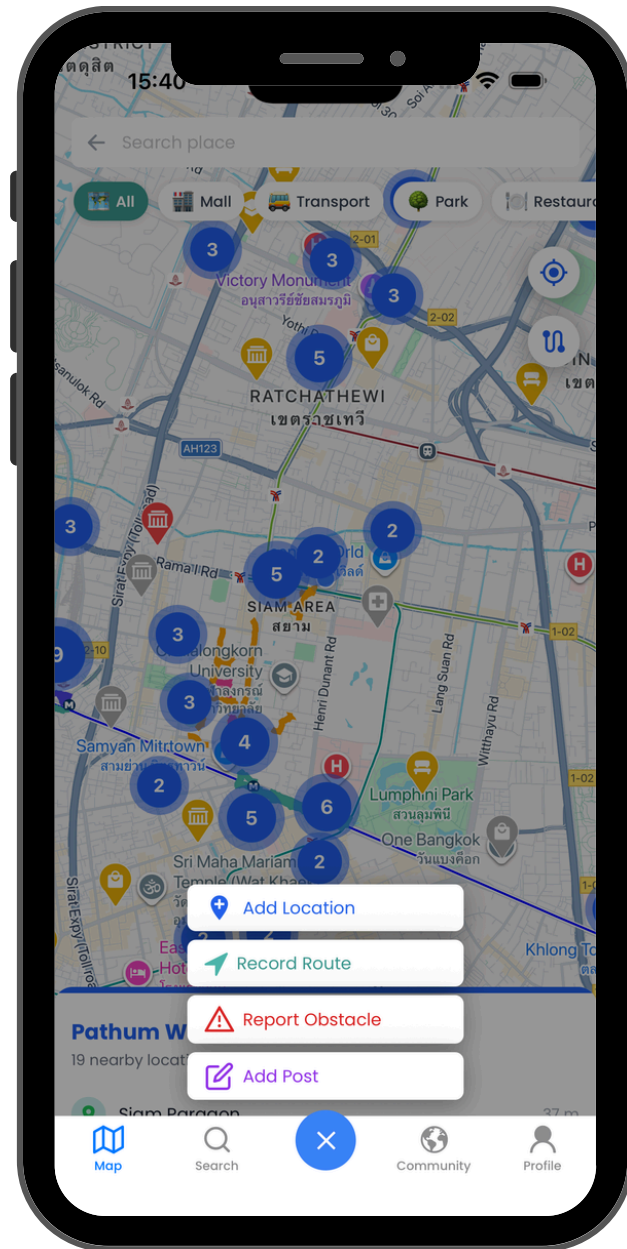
15:40

Search place

All
Mall
Transport
Park
Restaura

3
3
3
5
Victory Monument
อนุสาวรีย์ชัยสมรภูมิ
RATCHATHEWI
เขตราชเทวี
AH123
3
2
2
5
SIAM AREA
สยาม
3
3
4
Samyan Mitrtown
สามย่านมิตรทาวน์
2
5
6
2
Lumphini Park
สวนลุมพินี
One Bangkok
วันแบงค็อก
Sri Maha Mariamman Temple (Wat Khaek)
Khlong To
Rama I Rd
Henri Dunant Rd
Lang Suan Rd
Witthayu Rd
Yothi Rd
2-01
2-02
1-02

Add Location
Record Route
Report Obstacle
Add Post

Pathum W
19 nearby locat
Siam Paragon
37 m

Map
Search
Community
Profile